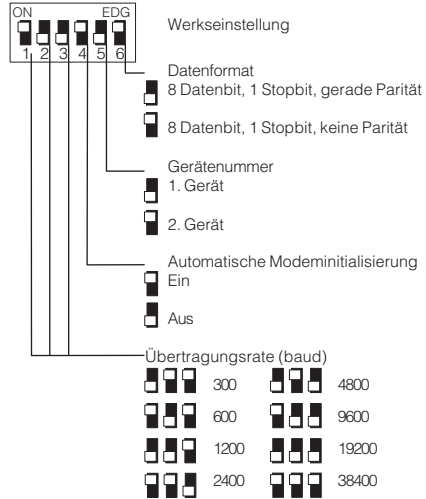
ON EDG
1 2 3 4 5 6

Werkseinstellung

Datenformat
8 Datenbit, 1 Stopbit, gerade Parität

8 Datenbit, 1 Stopbit, keine Parität

Gerätenummer
1. Gerät

2. Gerät

Automatische Modeminitialisierung
Ein

Aus

Übertragungsrate (baud)
300
4800
600
9600
1200
19200
2400
38400